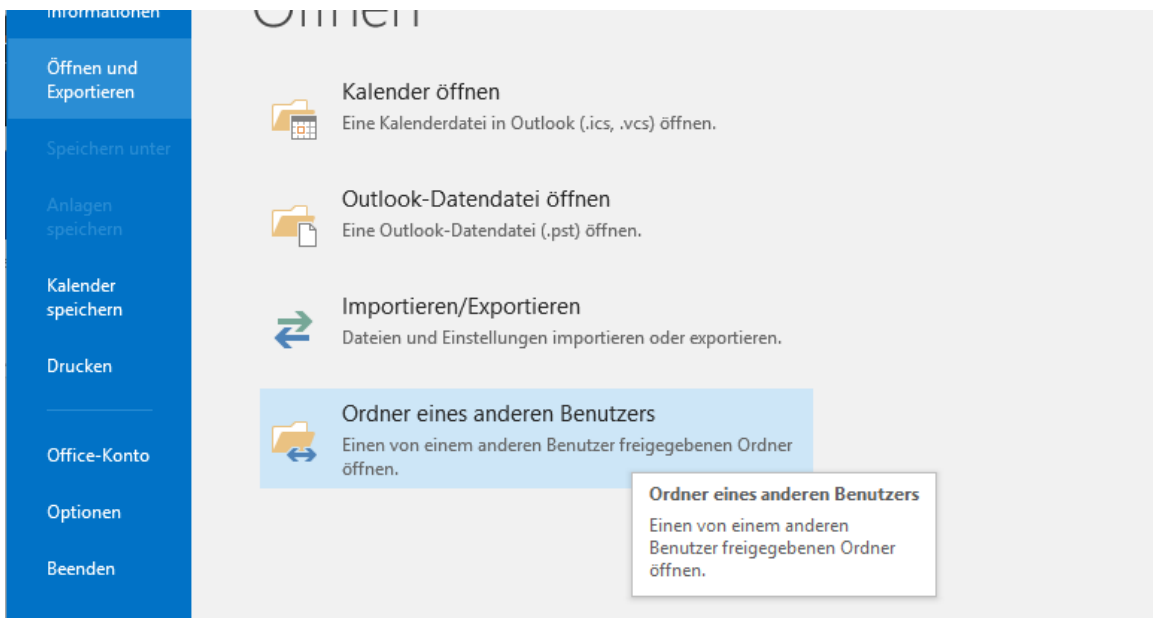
Informationen

Öffnen und Exportieren

Speichern unter

Anlagen speichern

Kalender speichern

Drucken

Office-Konto

Optionen

Beenden

Öffnen

Kalender öffnen
Eine Kalenderdatei in Outlook (.ics, .vcs) öffnen.

Outlook-Datendatei öffnen
Eine Outlook-Datendatei (.pst) öffnen.

Importieren/Exportieren
Dateien und Einstellungen importieren oder exportieren.

Ordner eines anderen Benutzers
Einen von einem anderen Benutzer freigegebenen Ordner öffnen.

Ordner eines anderen Benutzers
Einen von einem anderen Benutzer freigegebenen Ordner öffnen.